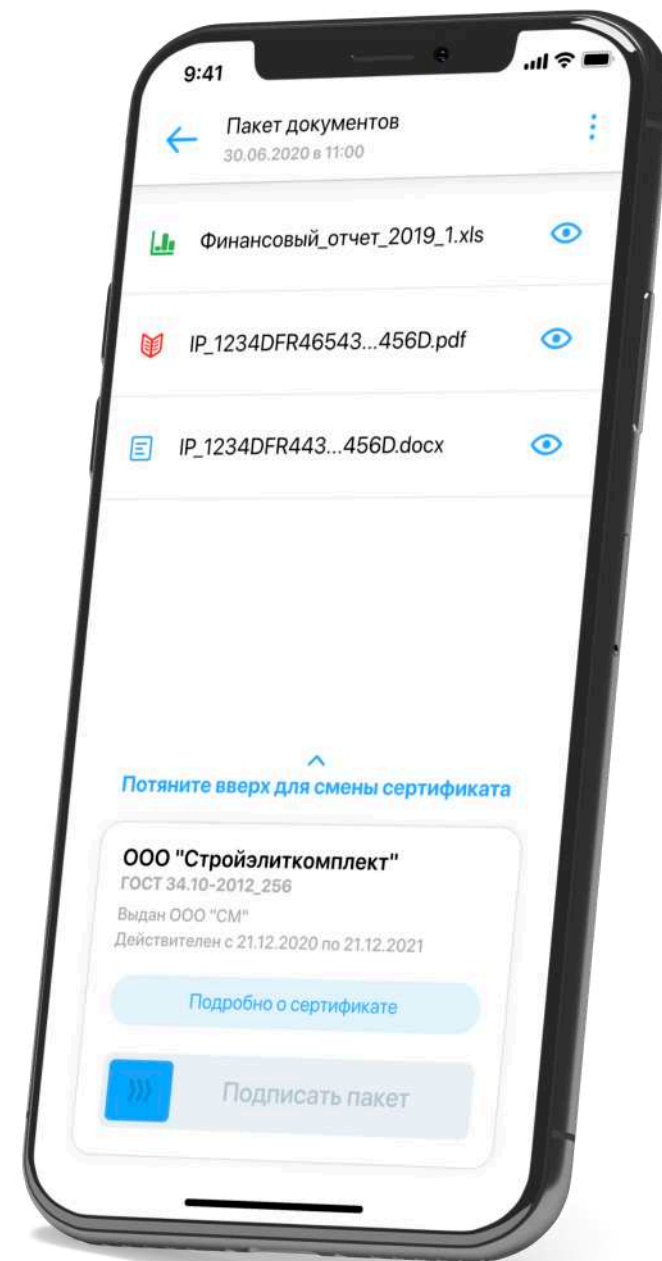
9:41

Пакет документов
30.06.2020 в 11:00

Финансовый_отчет_2019_1.xls

IP_1234DFR46543...456D.pdf

IP_1234DFR443...456D.docx

Потяните вверх для смены сертификата

ООО "Стройэлиткомплект"
ГОСТ 34.10-2012_256
Выдан ООО "СМ"
Действителен с 21.12.2020 по 21.12.2021

Подробно о сертификате

Подписать пакет